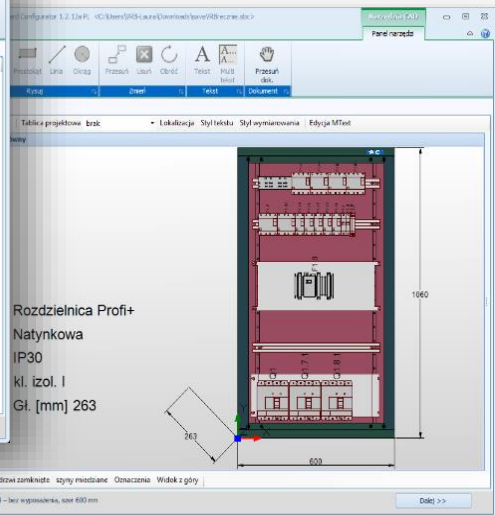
ard Configurator 1.2.12aPL <C:\Users\SRB-Laura\Downloads\saveW8Bieczne.sbc>
Narzędzia CAD
Panel narzędzi

Prostokąt Linia Okrąg
Rysuj
Przesuń Usuń Obróć
Zmień
Tekst Multi tekst
Tekst
Przesuń dok.
Dokument

Tablica projektowa brak
Lokalizacja Styl tekstu Styl wymiarowania Edycja MText
rowy

Rozdzielnica Profi+
Natynkowa
IP30
kl. izol. I
Gł. [mm] 263

1060
263
600

drzwi zamknięte szyny mocujące Oznaczenia Widok z góry
– bez wyposażenia, szer 600 mm
Dalej >>